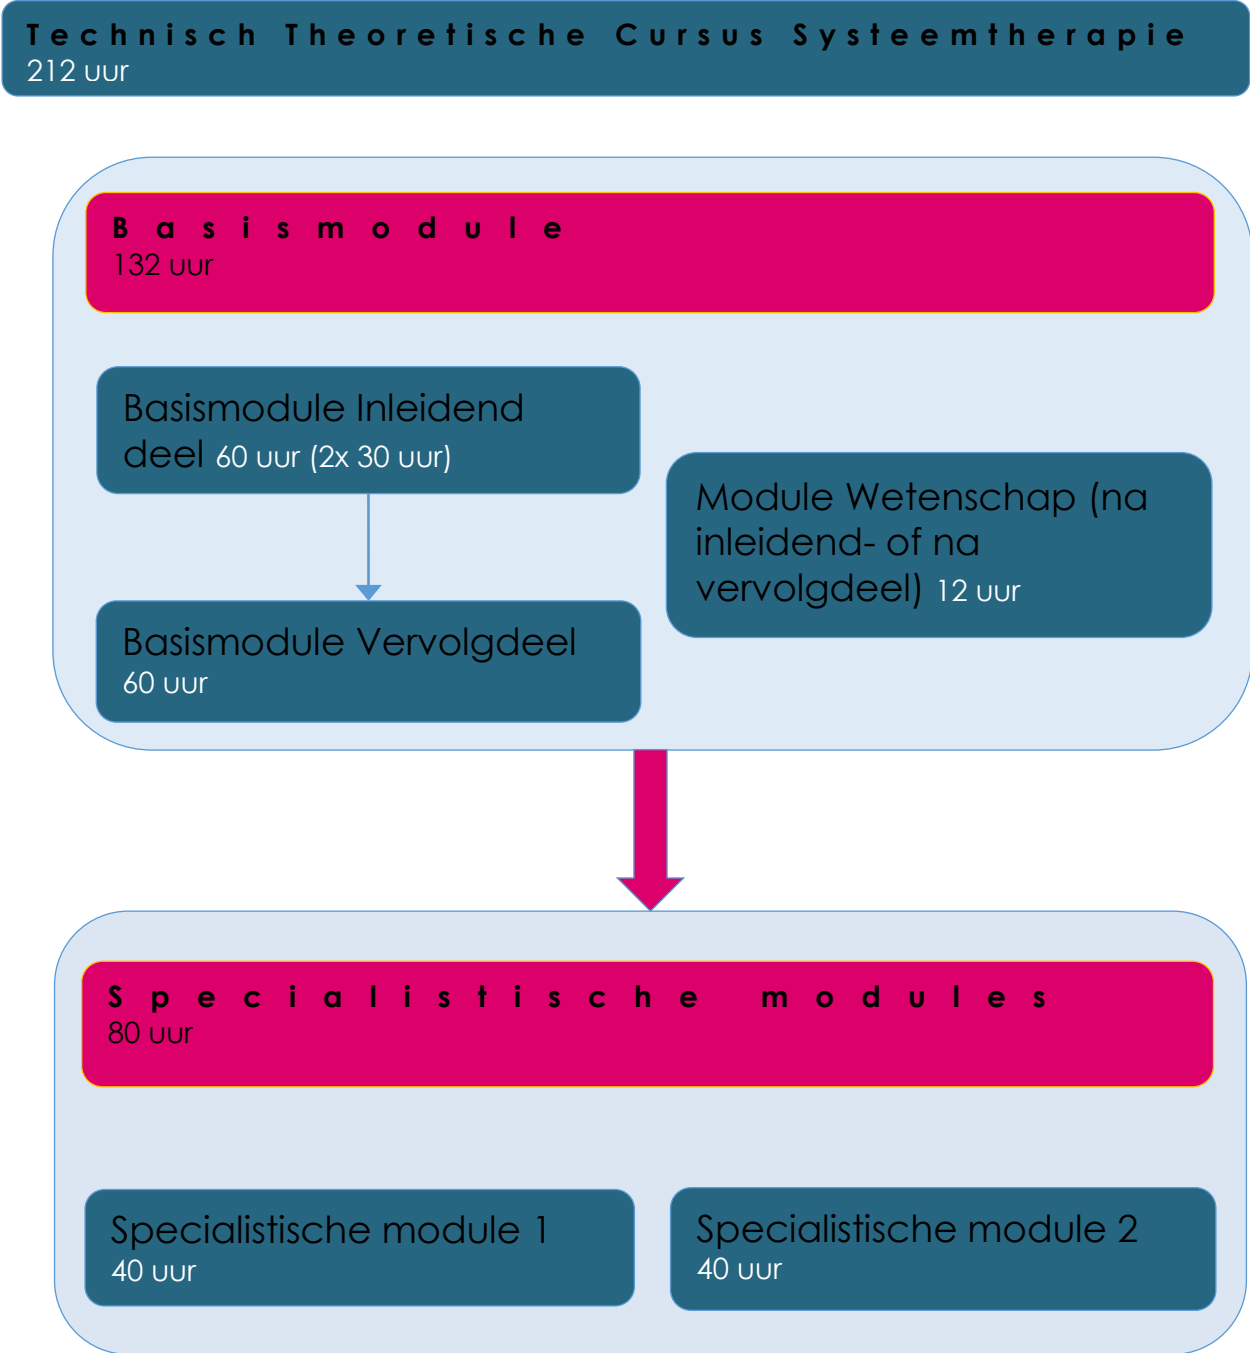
Technisch Theoretische Cursus Systeemtherapie
212 uur

Basismodule
132 uur

Basismodule Inleidend deel 60 uur (2x 30 uur)

Module Wetenschap (na inleidend- of na vervolgdeel) 12 uur

Basismodule Vervolgdeel
60 uur

Specialistische modules
80 uur

Specialistische module 1
40 uur

Specialistische module 2
40 uur